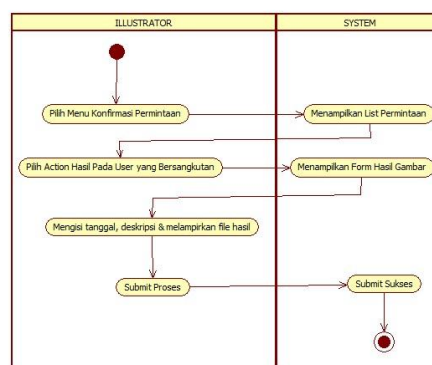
ILLUSTRATOR

SYSTEM

Pilih Menu Konfirmasi Permintaan

Menampilkan List Permintaan

Pilih Action Hasil Pada User yang Bersangkutan

Menampilkan Form Hasil Gambar

Mengisi tanggal, deskripsi & melampirkan file hasil

Submit Proses

Submit Sukses